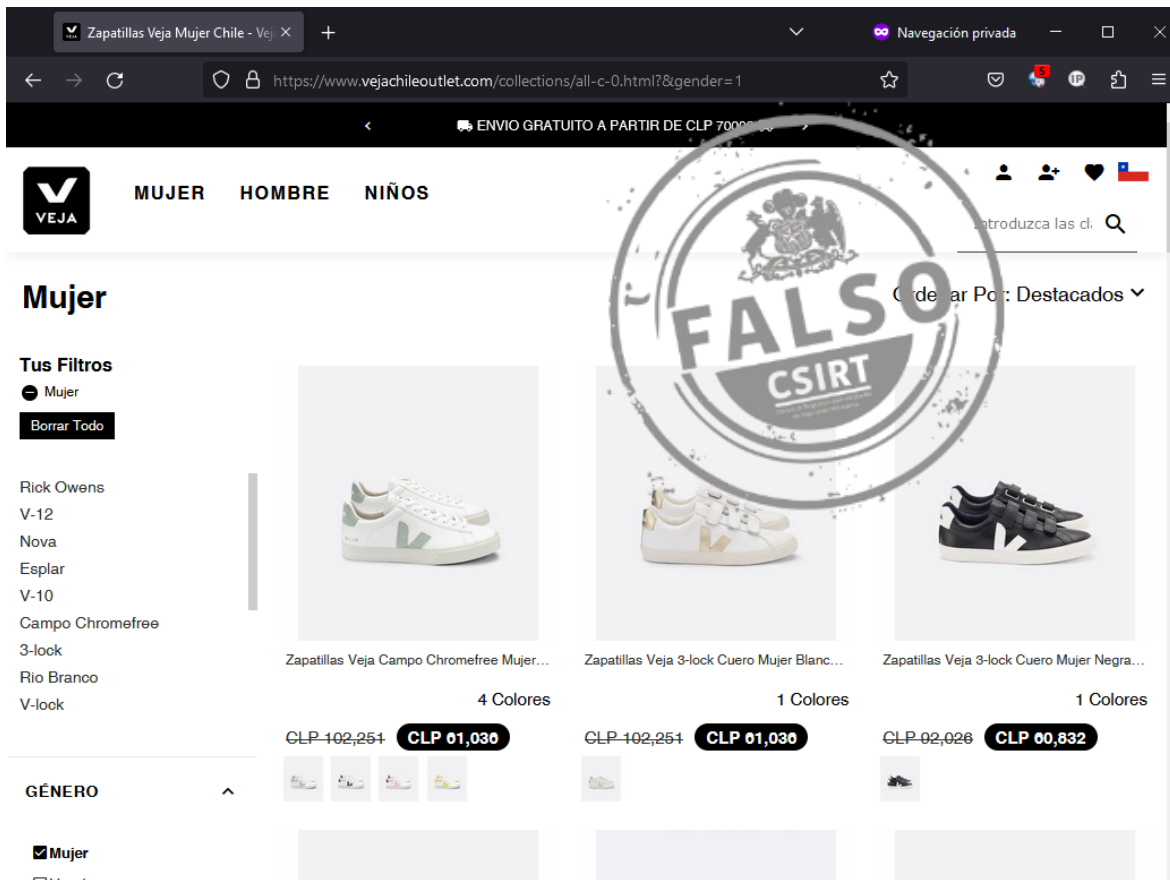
Zapatillas Veja Mujer Chile - Veja ×
+
Navegación privada
https://www.vejachileoutlet.com/collections/all-c-0.html?&gender=1
‹ ENVIO GRATUITO A PARTIR DE CLP 7000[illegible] ›
VEJA
MUJER HOMBRE NIÑOS
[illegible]troduzca las cl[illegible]
FALSO
CSIRT
Mujer
O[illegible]de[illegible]ar Po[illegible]: Destacados
Tus Filtros
Mujer
Borrar Todo
Rick Owens
V-12
Nova
Esplar
V-10
Campo Chromefree
3-lock
Rio Branco
V-lock
GÉNERO
Mujer
Zapatillas Veja Campo Chromefree Mujer...
4 Colores
CLP 102,251 CLP 61,030
Zapatillas Veja 3-lock Cuero Mujer Blanc...
1 Colores
CLP 102,251 CLP 61,030
Zapatillas Veja 3-lock Cuero Mujer Negra...
1 Colores
CLP 92,026 CLP 60,832